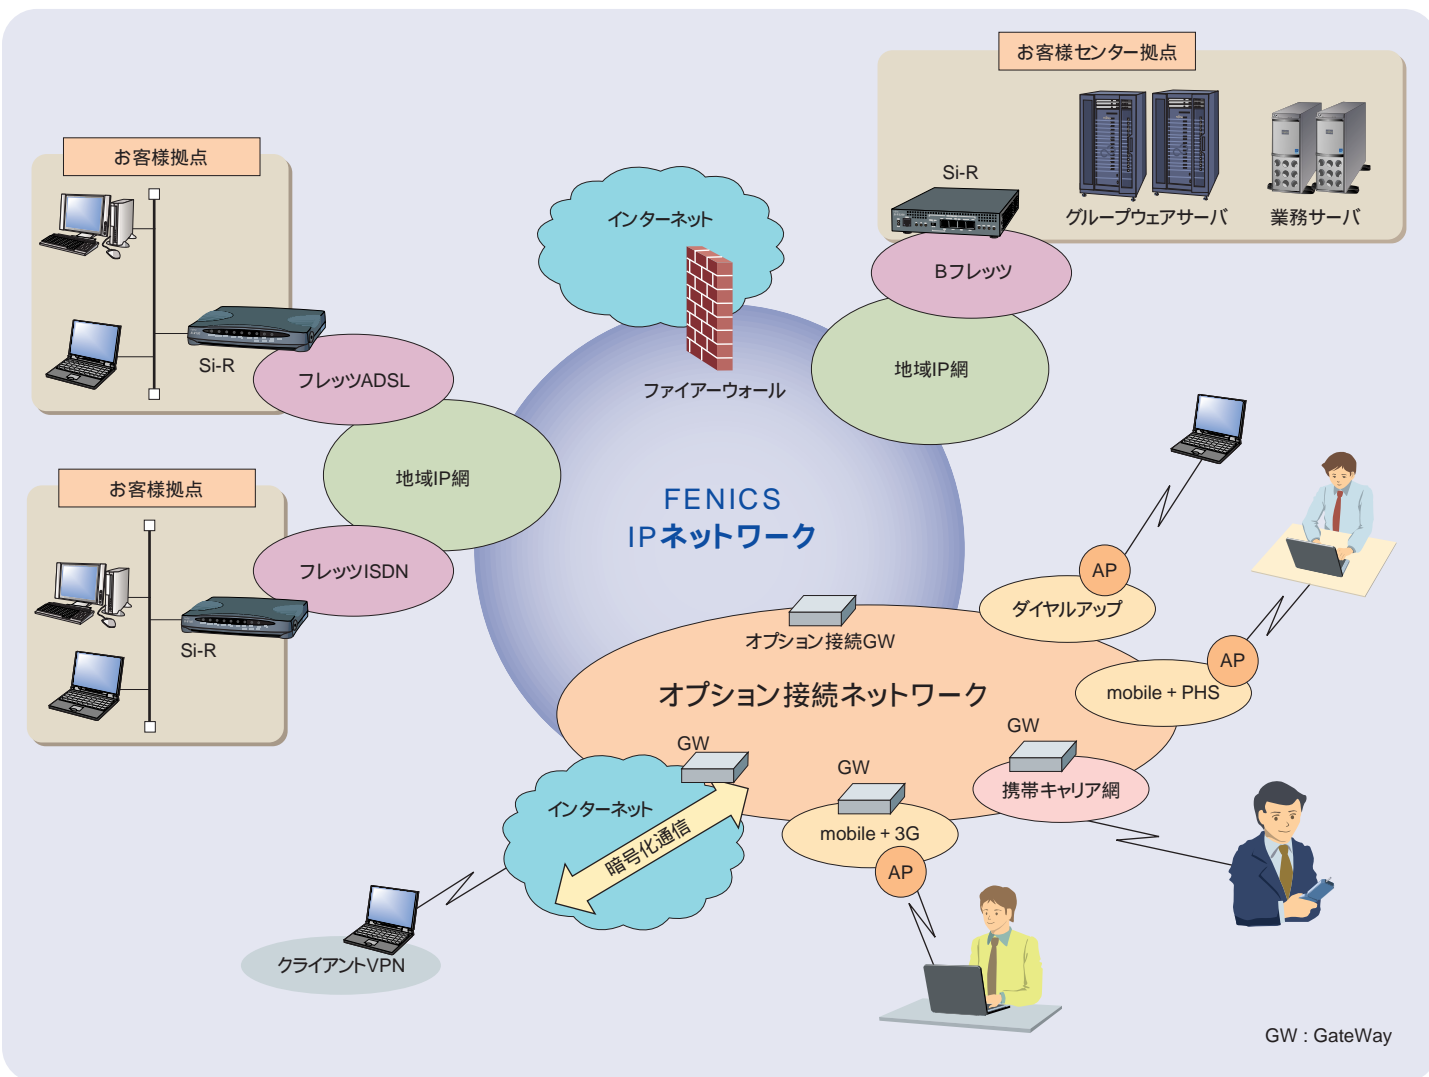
お客様センター拠点

Si-R

グループウェアサーバ

業務サーバ

お客様拠点

インターネット

Bフレッツ

Si-R

フレッツADSL

ファイアーウォール

地域IP網

地域IP網

お客様拠点

FENICS
IPネットワーク

フレッツISDN

Si-R

AP

ダイヤルアップ

オプション接続GW

AP

オプション接続ネットワーク

mobile + PHS

GW

GW

GW

インターネット

携帯キャリア網

暗号化通信

mobile + 3G

AP

クライアントVPN

GW : GateWay